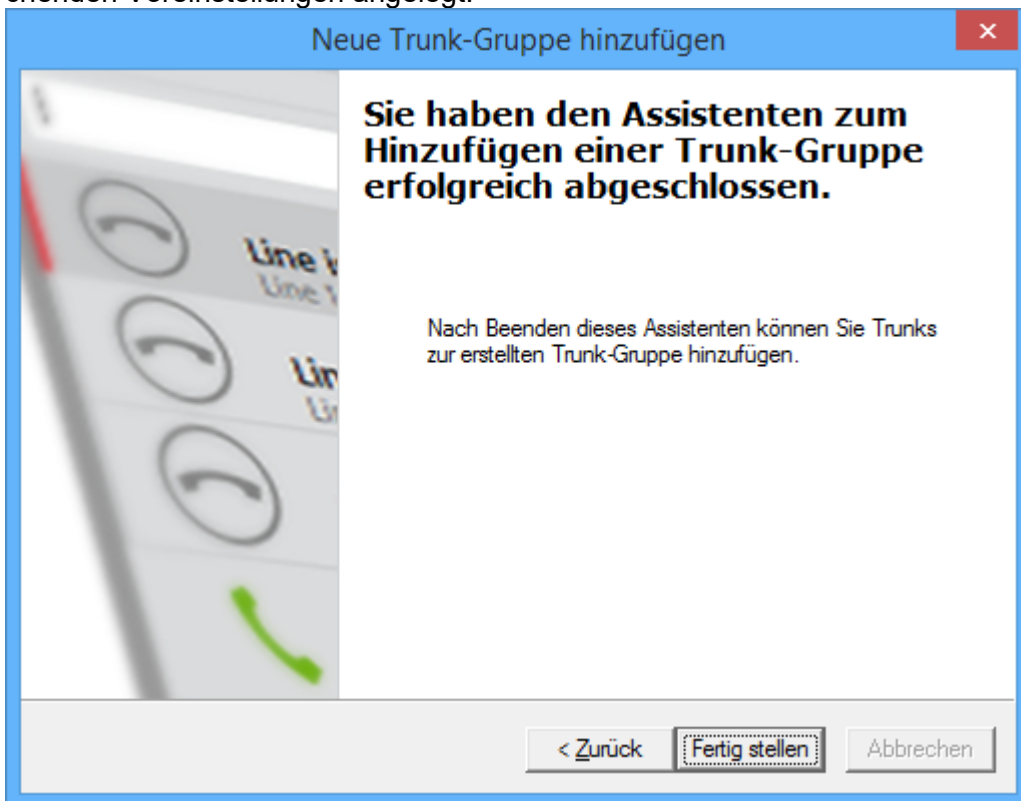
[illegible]

Neue Trunk-Gruppe hinzufügen

×

Line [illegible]
Line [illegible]
Lin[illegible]
Li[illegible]

Sie haben den Assistenten zum Hinzufügen einer Trunk-Gruppe erfolgreich abgeschlossen.

Nach Beenden dieses Assistenten können Sie Trunks zur erstellten Trunk-Gruppe hinzufügen.

< Zurück | Fertig stellen | Abbrechen